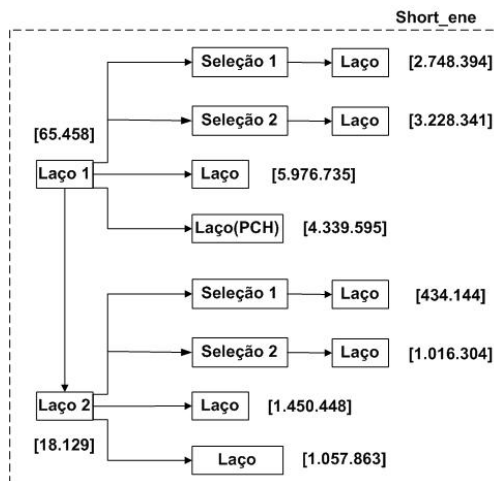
Short_ene

[65.458]

Laço 1

Seleção 1 Laço [2.748.394]

Seleção 2 Laço [3.228.341]

Laço [5.976.735]

Laço(PCH) [4.339.595]

Seleção 1 Laço [434.144]

Seleção 2 Laço [1.016.304]

Laço 2

Laço [1.450.448]

[18.129]

Laço [1.057.863]